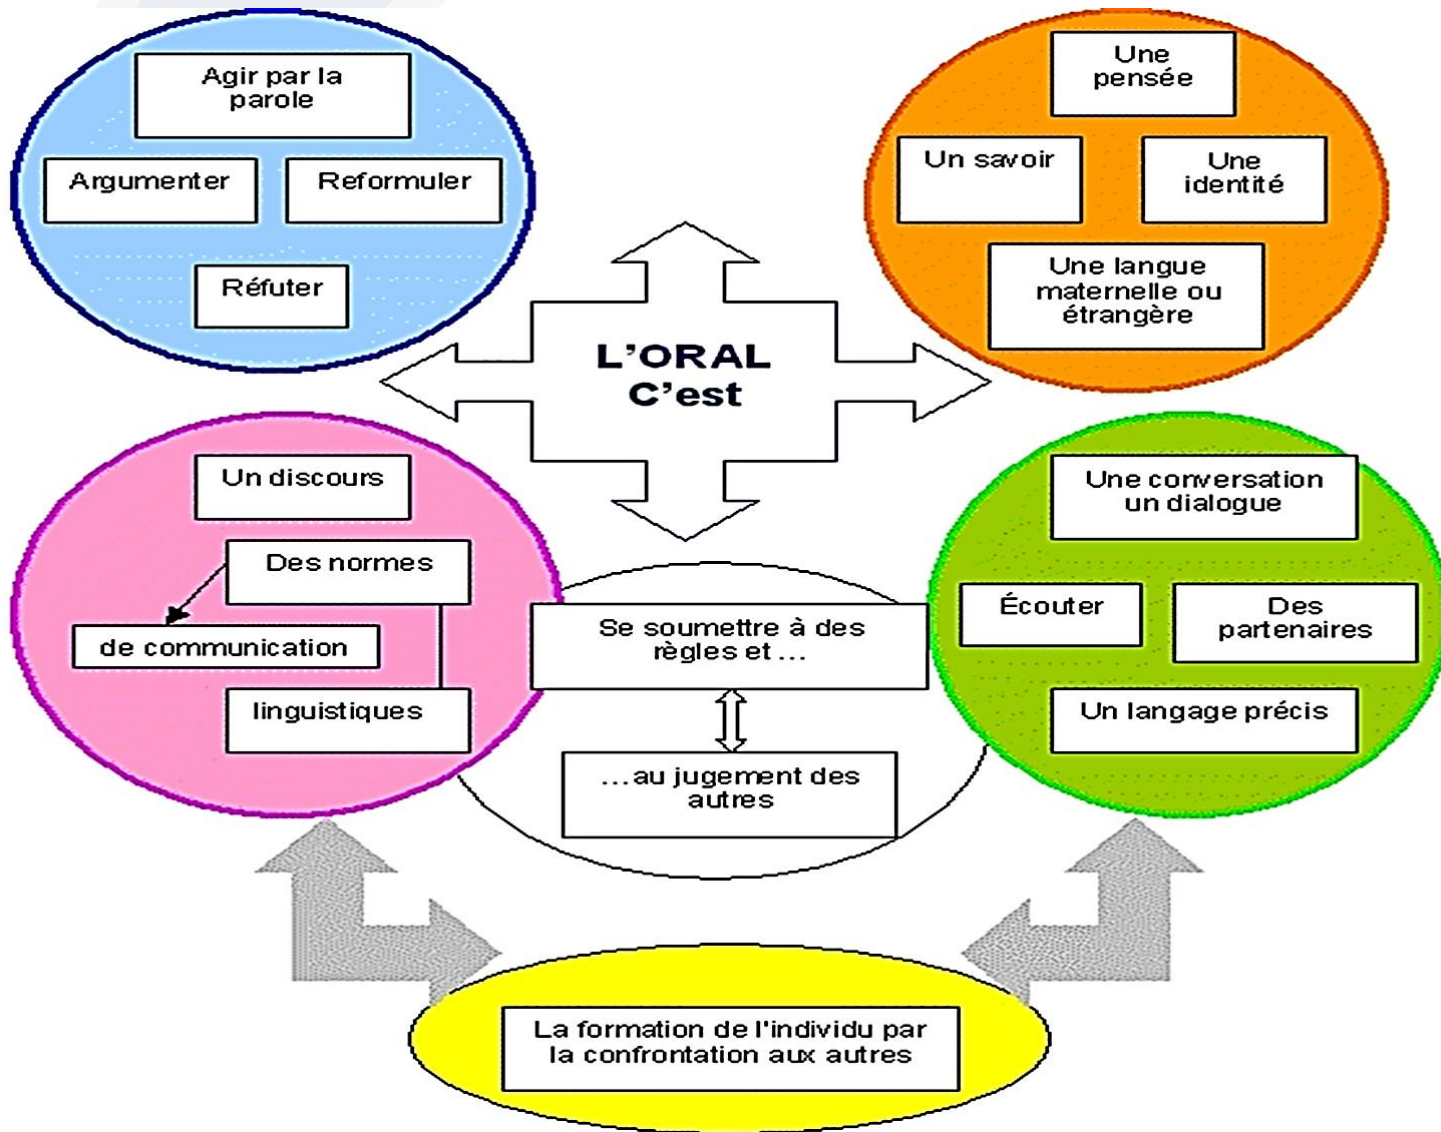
Agir par la parole

Argumenter

Reformuler

Réfuter

Une pensée

Un savoir

Une identité

Une langue maternelle ou étrangère

L'ORAL C'est

Un discours

Des normes

de communication

linguistiques

Se soumettre à des règles et ...

...au jugement des autres

Une conversation un dialogue

Écouter

Des partenaires

Un langage précis

La formation de l'individu par la confrontation aux autres